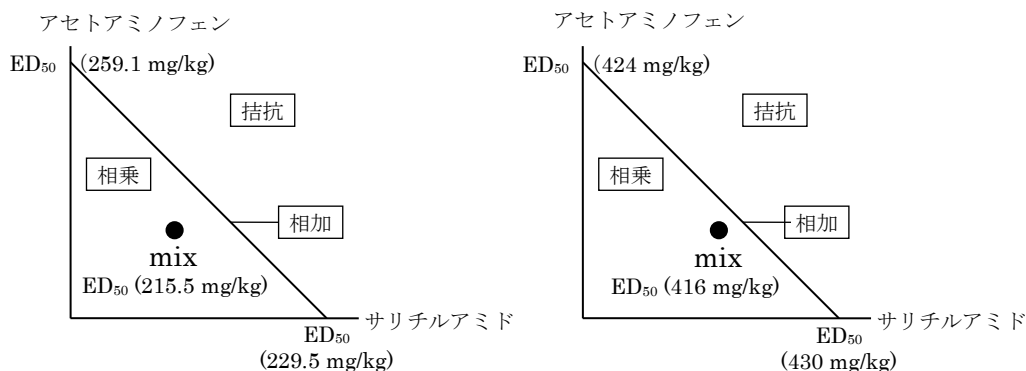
アセトアミノフェン

$ED_{50}$ (259.1 mg/kg)

拮抗

相乗

相加

mix

$ED_{50}$ (215.5 mg/kg)

サリチルアミド

$ED_{50}$ (229.5 mg/kg)

アセトアミノフェン

$ED_{50}$ (424 mg/kg)

拮抗

相乗

相加

mix

$ED_{50}$ (416 mg/kg)

サリチルアミド

$ED_{50}$ (430 mg/kg)